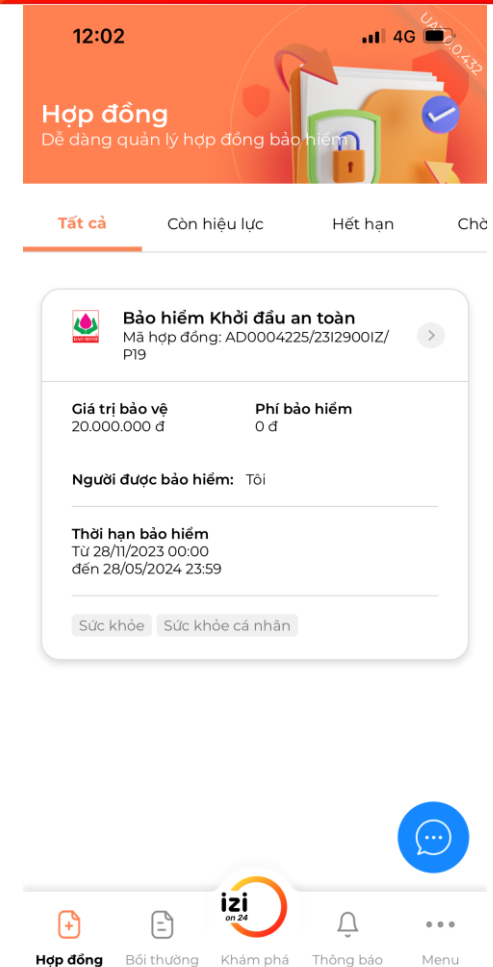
12:02 4G

UAT 0.432

Hợp đồng
Dễ dàng quản lý hợp đồng bảo hiểm

Tất cả | Còn hiệu lực | Hết hạn | Chờ

BẢO MINH

Bảo hiểm Khởi đầu an toàn
Mã hợp đồng: AD0004225/23I2900IZ/P19

Giá trị bảo vệ
20.000.000 đ

Phí bảo hiểm
0 đ

Người được bảo hiểm: Tôi

Thời hạn bảo hiểm
Từ 28/11/2023 00:00
đến 28/05/2024 23:59

Sức khỏe | Sức khỏe cá nhân

izi on 24

Hợp đồng | Bồi thường | Khám phá | Thông báo | Menu